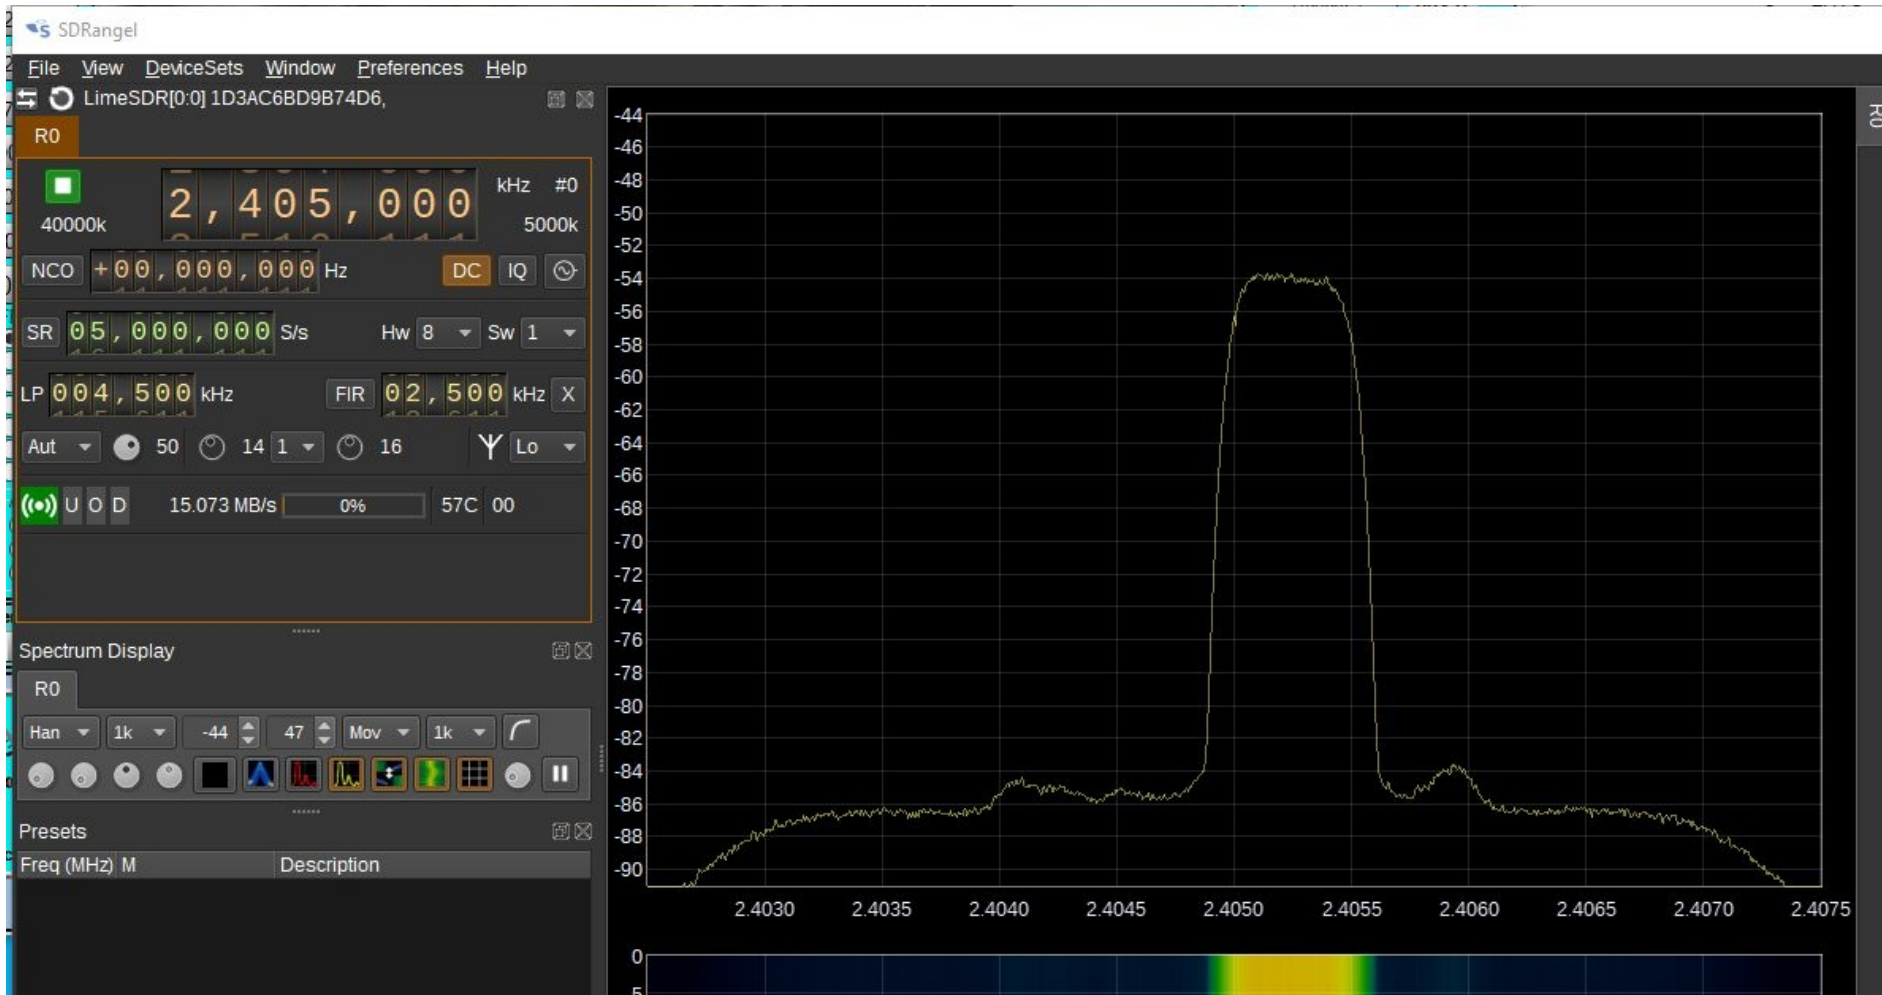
SDRangel

File View DeviceSets Window Preferences Help

LimeSDR[0:0] 1D3AC6BD9B74D6,

R0

2,405,000 kHz #0

40000k 5000k

NCO +00,000,000 Hz DC IQ

SR 05,000,000 S/s Hw 8 Sw 1

LP 004,500 kHz FIR 02,500 kHz X

Aut 50 14 1 16 Lo

U O D 15.073 MB/s 0% 57C 00

Spectrum Display

R0

Han 1k -44 47 Mov 1k

Presets

| Freq (MHz) | M | Description |
|---|---|---|

-44
-46
-48
-50
-52
-54
-56
-58
-60
-62
-64
-66
-68
-70
-72
-74
-76
-78
-80
-82
-84
-86
-88
-90

2.4030 2.4035 2.4040 2.4045 2.4050 2.4055 2.4060 2.4065 2.4070 2.4075

0
5

R0